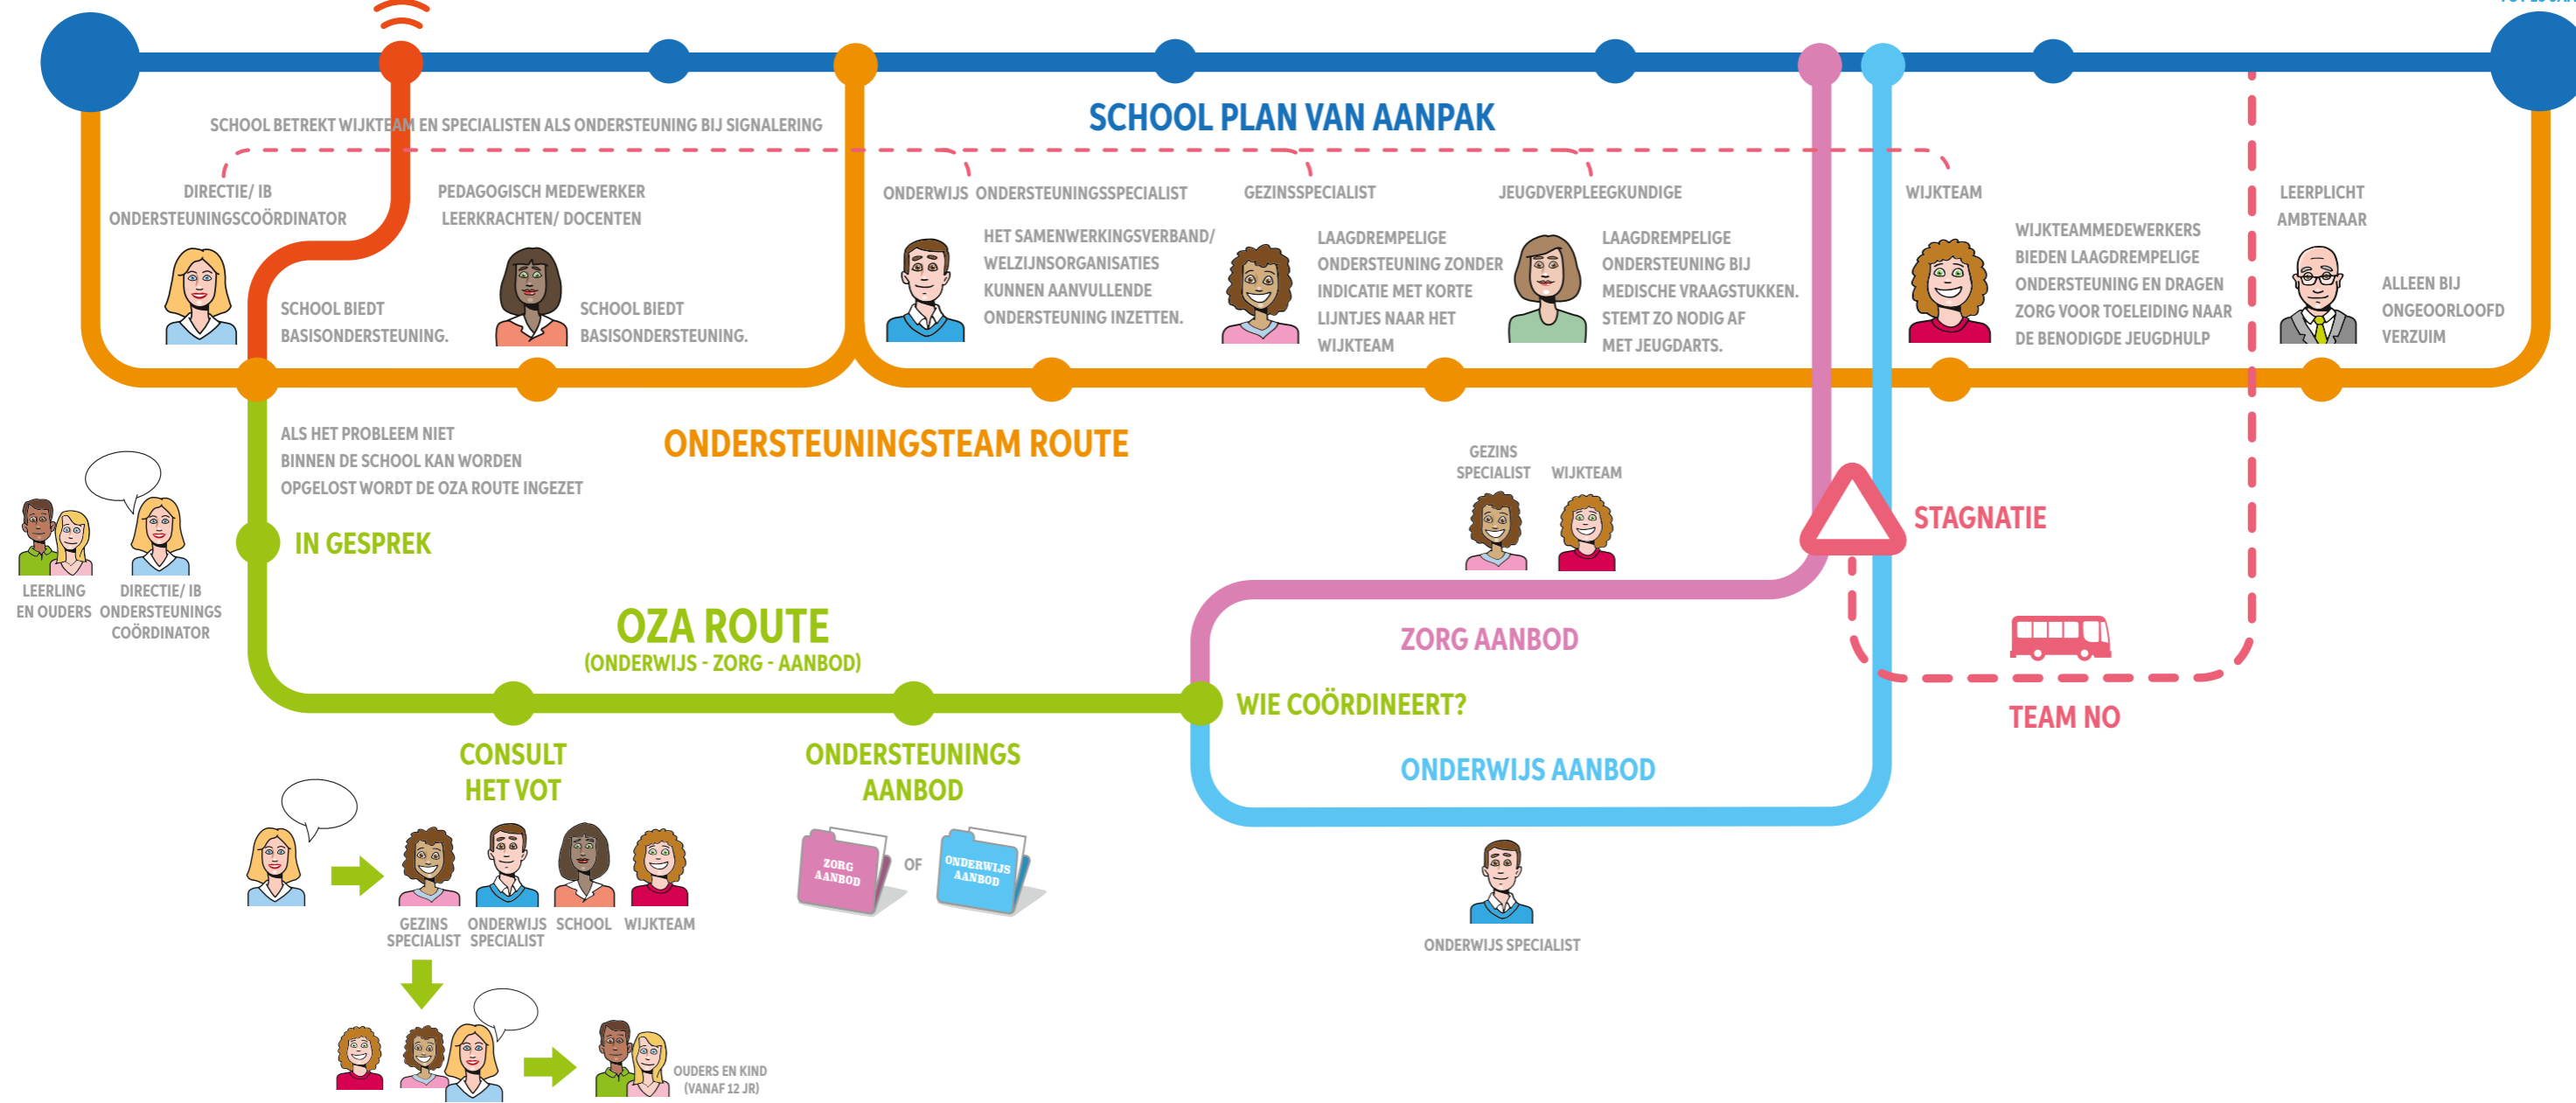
SCHOOL BETREKT WIJKTEAM EN SPECIALISTEN ALS ONDERSTEUNING BIJ SIGNALERING

SCHOOL PLAN VAN AANPAK

DIRECTIE/ IB ONDERSTEUNINGSCOÖRDINATOR

PEDAGOGISCH MEDEWERKER LEERKRACHTEN/ DOCENTEN

SCHOOL BIEDT BASISONDERSTEUNING.

SCHOOL BIEDT BASISONDERSTEUNING.

ONDERWIJS ONDERSTEUNINGSSPECIALIST

HET SAMENWERKINGSVERBAND/ WELZIJNSORGANISATIES KUNNEN AANVULLENDE ONDERSTEUNING INZETTEN.

GEZINSSPECIALIST

LAAGDREMPELIGE ONDERSTEUNING ZONDER INDICATIE MET KORTE LIJNTJES NAAR HET WIJKTEAM

JEUGDVERPLEEGKUNDIGE

LAAGDREMPELIGE ONDERSTEUNING BIJ MEDISCHE VRAAGSTUKKEN. STEMT ZO NODIG AF MET JEUGDARTS.

WIJKTEAM

WIJKTEAMMEDEWERKERS BIEDEN LAAGDREMPELIGE ONDERSTEUNING EN DRAGEN ZORG VOOR TOELEIDING NAAR DE BENODIGDE JEUGDHULP

LEERPLICHT AMBTENAAR

ALLEEN BIJ ONGEOORLOOFD VERZUIM

ALS HET PROBLEEM NIET BINNEN DE SCHOOL KAN WORDEN OPGELOST WORDT DE OZA ROUTE INGEZET

ONDERSTEUNINGSTEAM ROUTE

GEZINS SPECIALIST

WIJKTEAM

STAGNATIE

LEERLING EN OUDERS

DIRECTIE/ IB ONDERSTEUNINGS COÖRDINATOR

IN GESPREK

OZA ROUTE
(ONDERWIJS - ZORG - AANBOD)

ZORG AANBOD

WIE COÖRDINEERT?

ONDERWIJS AANBOD

TEAM NO

CONSULT HET VOT

ONDERSTEUNINGS AANBOD

ZORG AANBOD

OF

ONDERWIJS AANBOD

GEZINS SPECIALIST

ONDERWIJS SPECIALIST

SCHOOL

WIJKTEAM

ONDERWIJS SPECIALIST

OUDERS EN KIND (VANAF 12 JR)